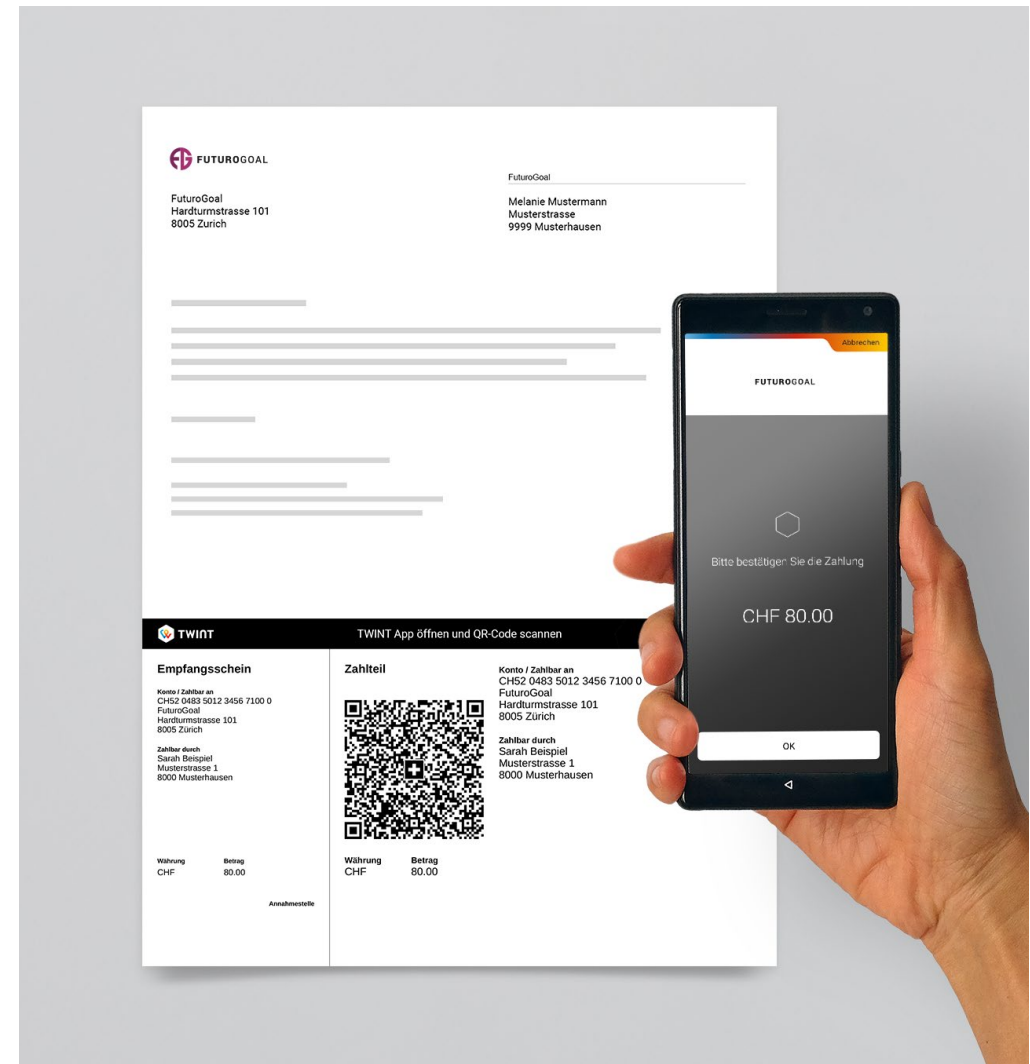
FUTUROGOAL

FuturoGoal
Hardturmstrasse 101
8005 Zurich

FuturoGoal

Melanie Mustermann
Musterstrasse
9999 Musterhausen

TWINT

TWINT App öffnen und QR-Code scannen

Empfangsschein

Konto / Zahlbar an
CH52 0483 5012 3456 7100 0
FuturoGoal
Hardturmstrasse 101
8005 Zürich

Zahlbar durch
Sarah Beispiel
Musterstrasse 1
8000 Musterhausen

| Währung | Betrag |
|---|---|
| CHF | 80.00 |

Annahmestelle

Zahlteil

| Währung | Betrag |
|---|---|
| CHF | 80.00 |

Konto / Zahlbar an
CH52 0483 5012 3456 7100 0
FuturoGoal
Hardturmstrasse 101
8005 Zürich

Zahlbar durch
Sarah Beispiel
Musterstrasse 1
8000 Musterhausen

Abbrechen

FUTUROGOAL

Bitte bestätigen Sie die Zahlung

CHF 80.00

OK